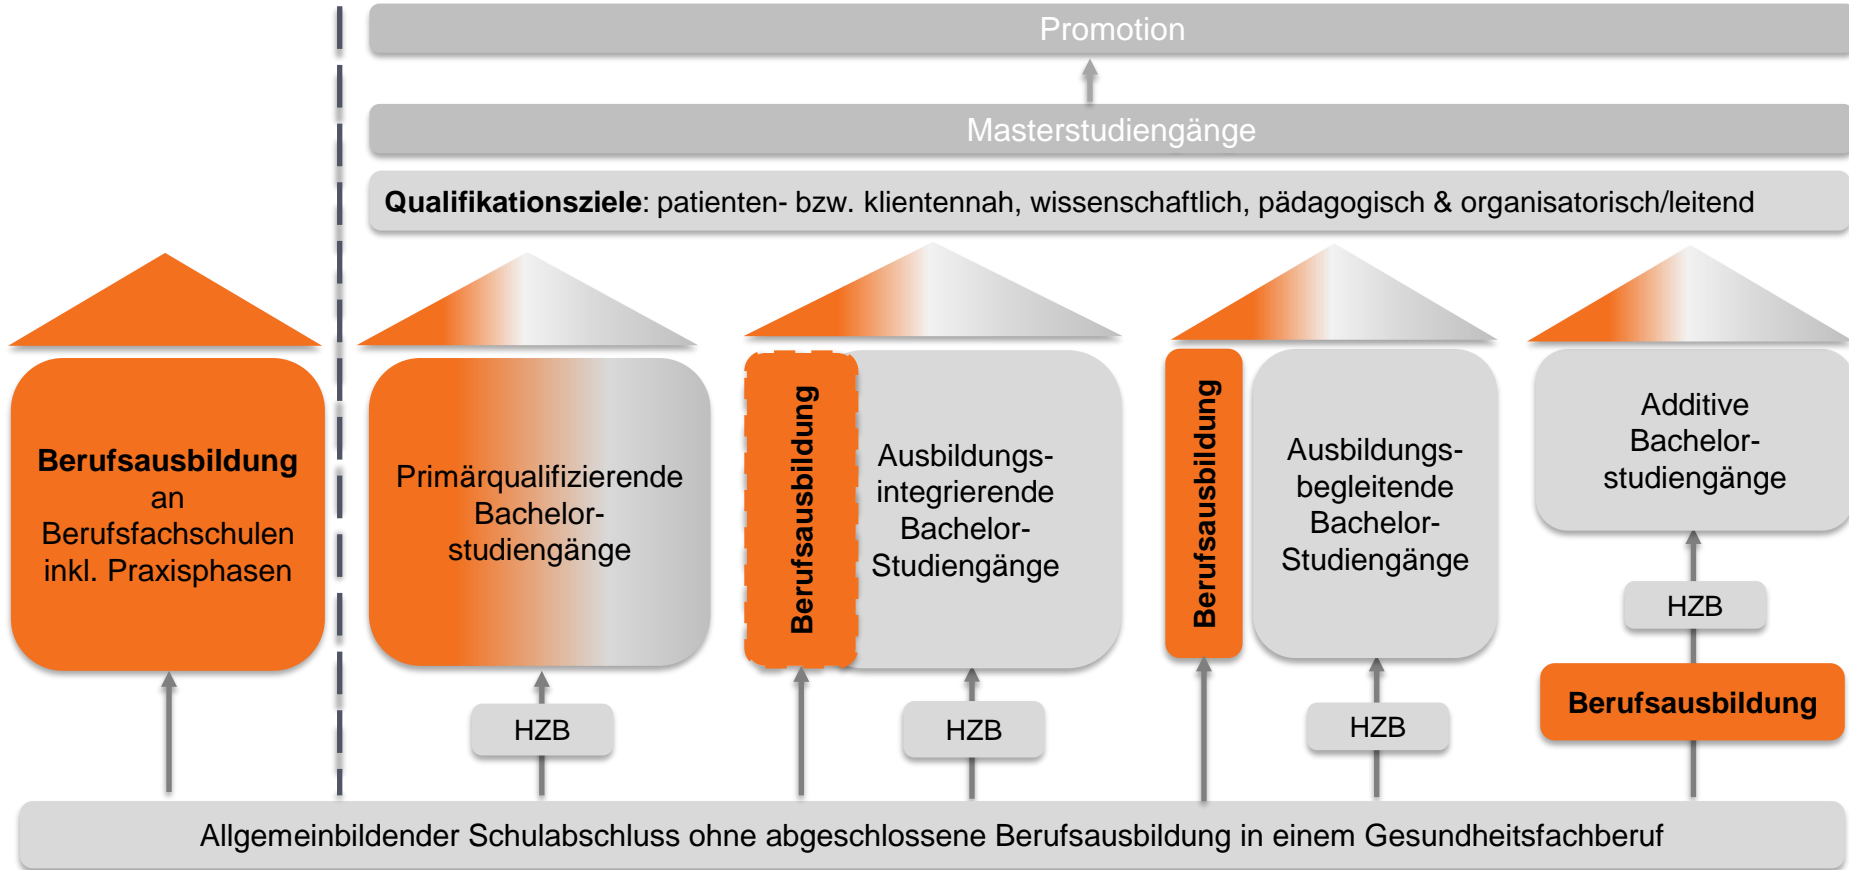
Promotion

Masterstudiengänge

**Qualifikationsziele**: patienten- bzw. klientennah, wissenschaftlich, pädagogisch & organisatorisch/leitend

**Berufsausbildung** an Berufsfachschulen inkl. Praxisphasen

Primärqualifizierende Bachelorstudiengänge

HZB

Berufsausbildung

Ausbildungsintegrierende Bachelor-Studiengänge

HZB

Berufsausbildung

Ausbildungsbegleitende Bachelor-Studiengänge

HZB

Additive Bachelorstudiengänge

HZB

Berufsausbildung

Allgemeinbildender Schulabschluss ohne abgeschlossene Berufsausbildung in einem Gesundheitsfachberuf